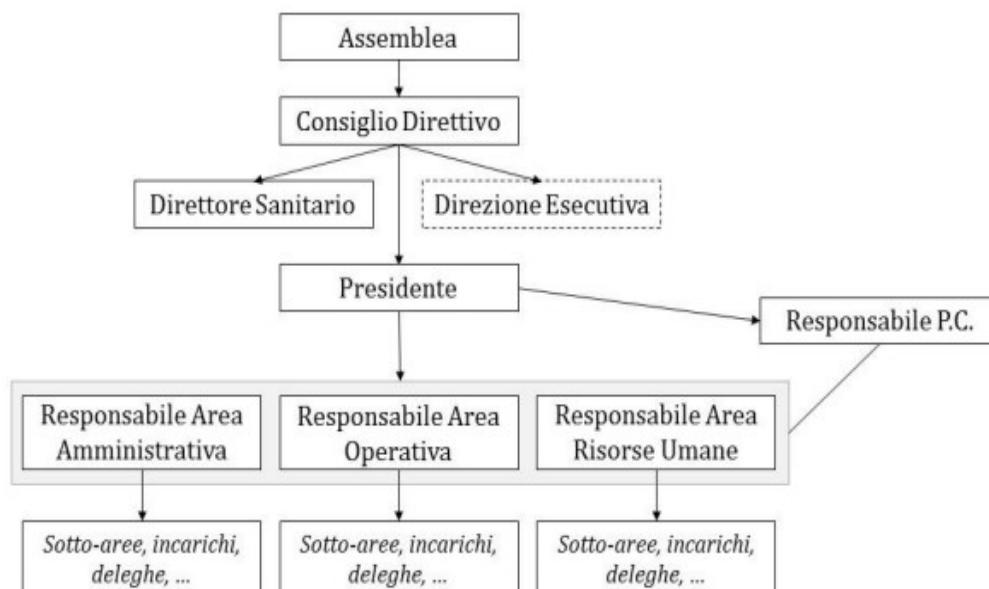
Assemblea

Consiglio Direttivo

Direttore Sanitario

Direzione Esecutiva

Presidente

Responsabile P.C.

Responsabile Area Amministrativa

Responsabile Area Operativa

Responsabile Area Risorse Umane

*Sotto-aree, incarichi, deleghe, ...*

*Sotto-aree, incarichi, deleghe, ...*

*Sotto-aree, incarichi, deleghe, ...*